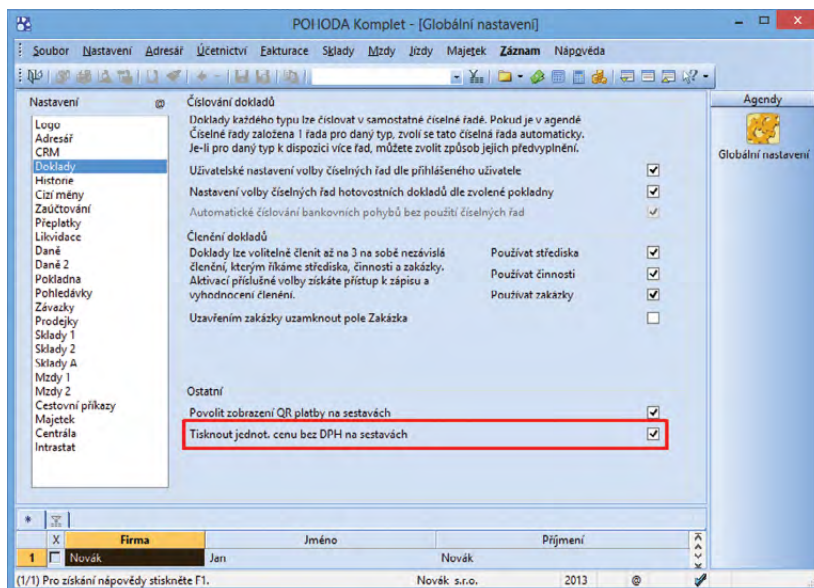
POHODA Komplet - [Globální nastavení]

Soubor Nastavení Adresář Účetnictví Fakturace Sklady Mzdy Jízdy Majetek Záznam Nápověda

Nastavení
Logo
Adresář
CRM
Doklady
Historie
Cizí měny
Zaúčtování
Přeplatky
Likvidace
Daně
Daně 2
Pokladna
Pohledávky
Závazky
Prodejky
Sklady 1
Sklady 2
Sklady A
Mzdy 1
Mzdy 2
Cestovní příkazy
Majetek
Centrála
Intrastat

Číslování dokladů
Doklady každého typu lze číslovat v samostatné číselné řadě. Pokud je v agendě Číselné řady založena 1 řada pro daný typ, zvolí se tato číselná řada automaticky. Je-li pro daný typ k dispozici více řad, můžete zvolit způsob jejich předvyplnění.

Uživatelské nastavení volby číselných řad dle přihlášeného uživatele
Nastavení volby číselných řad hotovostních dokladů dle zvolené pokladny
Automatické číslování bankovních pohybů bez použití číselných řad

Členění dokladů
Doklady lze volitelně členit až na 3 na sobě nezávislá členění, kterým říkáme střediska, činnosti a zakázky. Aktivací příslušné volby získáte přístup k zápisu a vyhodnocení členění.
Používat střediska
Používat činnosti
Používat zakázky
Uzavřením zakázky uzamknout pole Zakázka

Ostatní
Povolit zobrazení QR platby na sestavách
Tisknout jednot. cenu bez DPH na sestavách

Agendy
Globální nastavení

| | X | Firma | Jméno | Příjmení |
|---|---|---|---|---|
| 1 | | Novák | Jan | Novák |

(1/1) Pro získání nápovědy stiskněte F1. Novák s.r.o. 2013